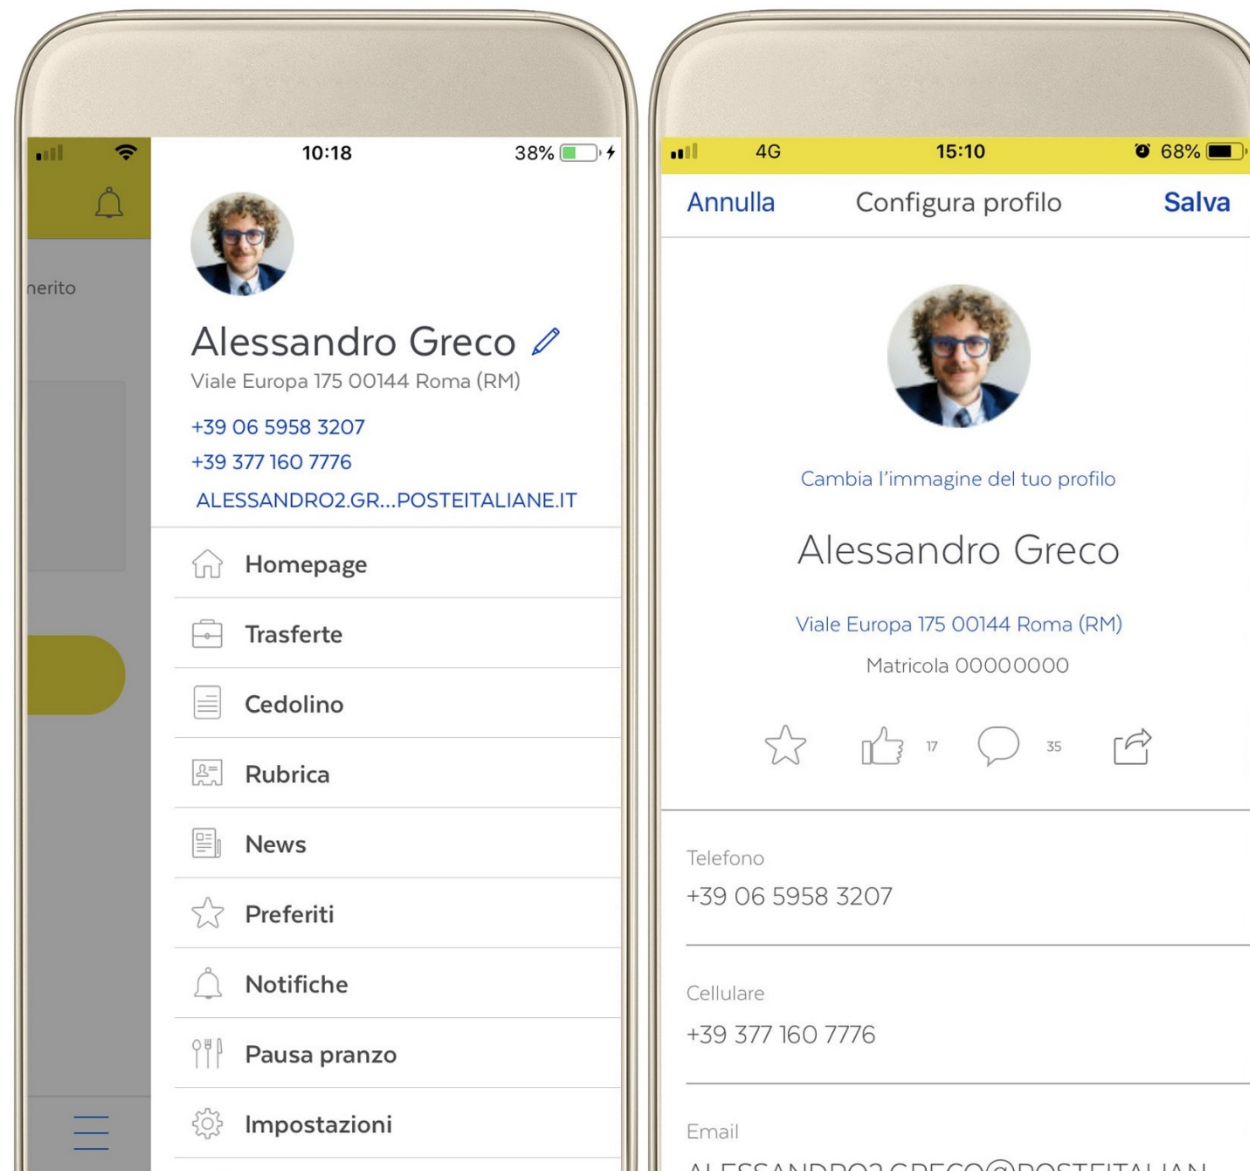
10:18 38%

nerito

Alessandro Greco
Viale Europa 175 00144 Roma (RM)
+39 06 5958 3207
+39 377 160 7776
ALESSANDRO2.GR...POSTEITALIANE.IT

Homepage
Trasferte
Cedolino
Rubrica
News
Preferiti
Notifiche
Pausa pranzo
Impostazioni

4G 15:10 68%

Annulla Configura profilo Salva

Cambia l'immagine del tuo profilo

Alessandro Greco

Viale Europa 175 00144 Roma (RM)

Matricola 00000000

17 35

Telefono
+39 06 5958 3207

Cellulare
+39 377 160 7776

Email
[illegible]